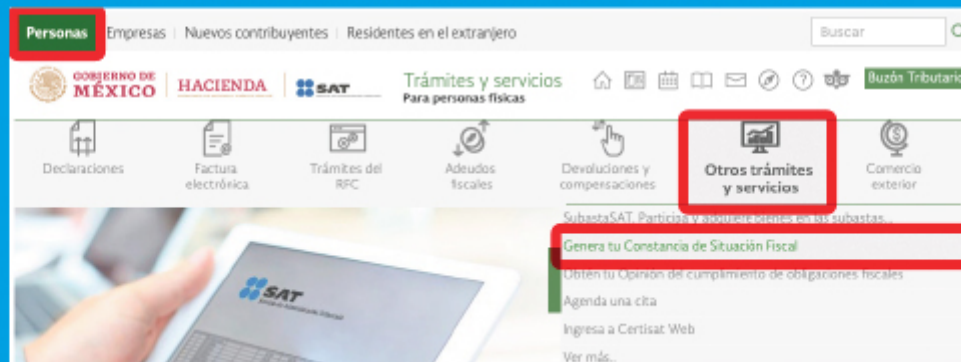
Personas | Empresas | Nuevos contribuyentes | Residentes en el extranjero

Buscar

GOBIERNO DE MÉXICO | HACIENDA | SAT

Trámites y servicios
Para personas físicas

Buzón Tributario

Declaraciones

Factura electrónica

Trámites del RFC

Adeudos fiscales

Devoluciones y compensaciones

Otros trámites y servicios

Comercio exterior

SubastaSAT. Participa y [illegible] en las subastas...

Genera tu Constancia de Situación Fiscal

Obtén tu Opinión del cumplimiento de obligaciones fiscales

Agenda una cita

Ingresa a Certisat Web

Ver más...

SAT